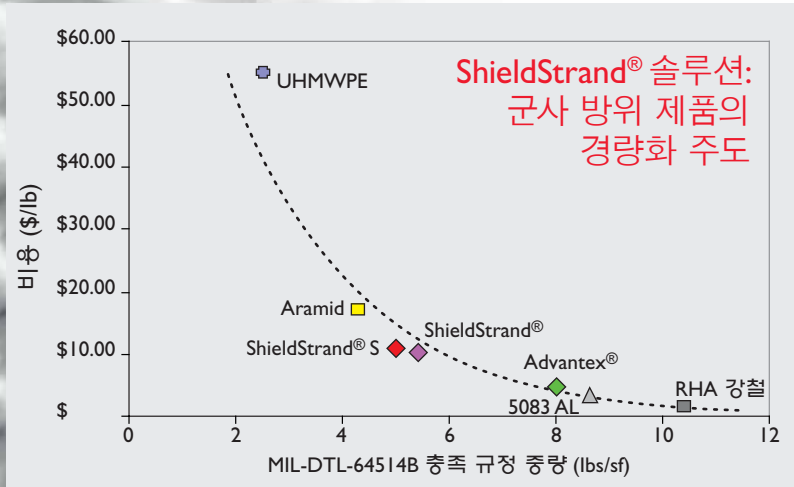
ShieldStrand® 솔루션: 군사 방위 제품의 경량화 주도

$60.00
$50.00
$40.00
$30.00
$20.00
$10.00
$

비용 ($/lb)

UHMWPE
Aramid
ShieldStrand®
ShieldStrand® S
Advantex®
5083 AL
RHA 강철

0
2
4
6
8
10
12

MIL-DTL-64514B 충족 규정 중량 (lbs/sf)